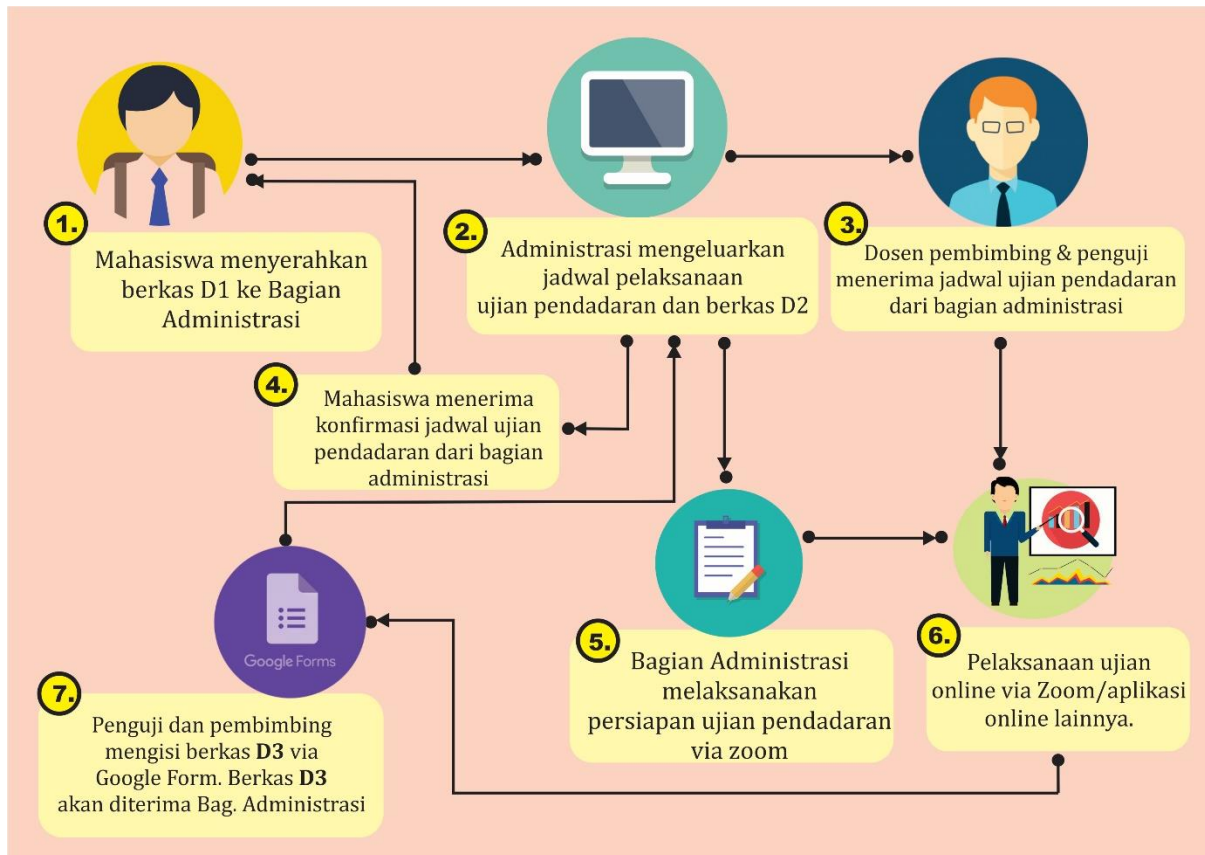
1.

Mahasiswa menyerahkan berkas D1 ke Bagian Administrasi

2.

Administrasi mengeluarkan jadwal pelaksanaan ujian pendadaran dan berkas D2

3.

Dosen pembimbing & penguji menerima jadwal ujian pendadaran dari bagian administrasi

4.

Mahasiswa menerima konfirmasi jadwal ujian pendadaran dari bagian administrasi

Google Forms

5.

Bagian Administrasi melaksanakan persiapan ujian pendadaran via zoom

6.

Pelaksanaan ujian online via Zoom/aplikasi online lainnya.

7.

Penguji dan pembimbing mengisi berkas **D3** via Google Form. Berkas **D3** akan diterima Bag. Administrasi